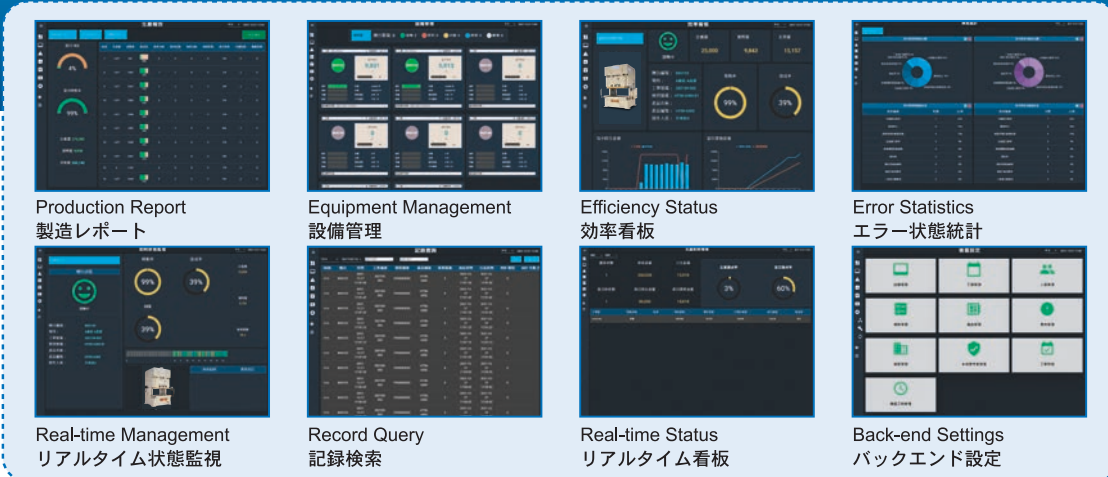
Production Report
製造レポート

Equipment Management
設備管理

Efficiency Status
効率看板

Error Statistics
エラー状態統計

Real-time Management
リアルタイム状態監視

Record Query
記録検索

Real-time Status
リアルタイム看板

Back-end Settings
バックエンド設定